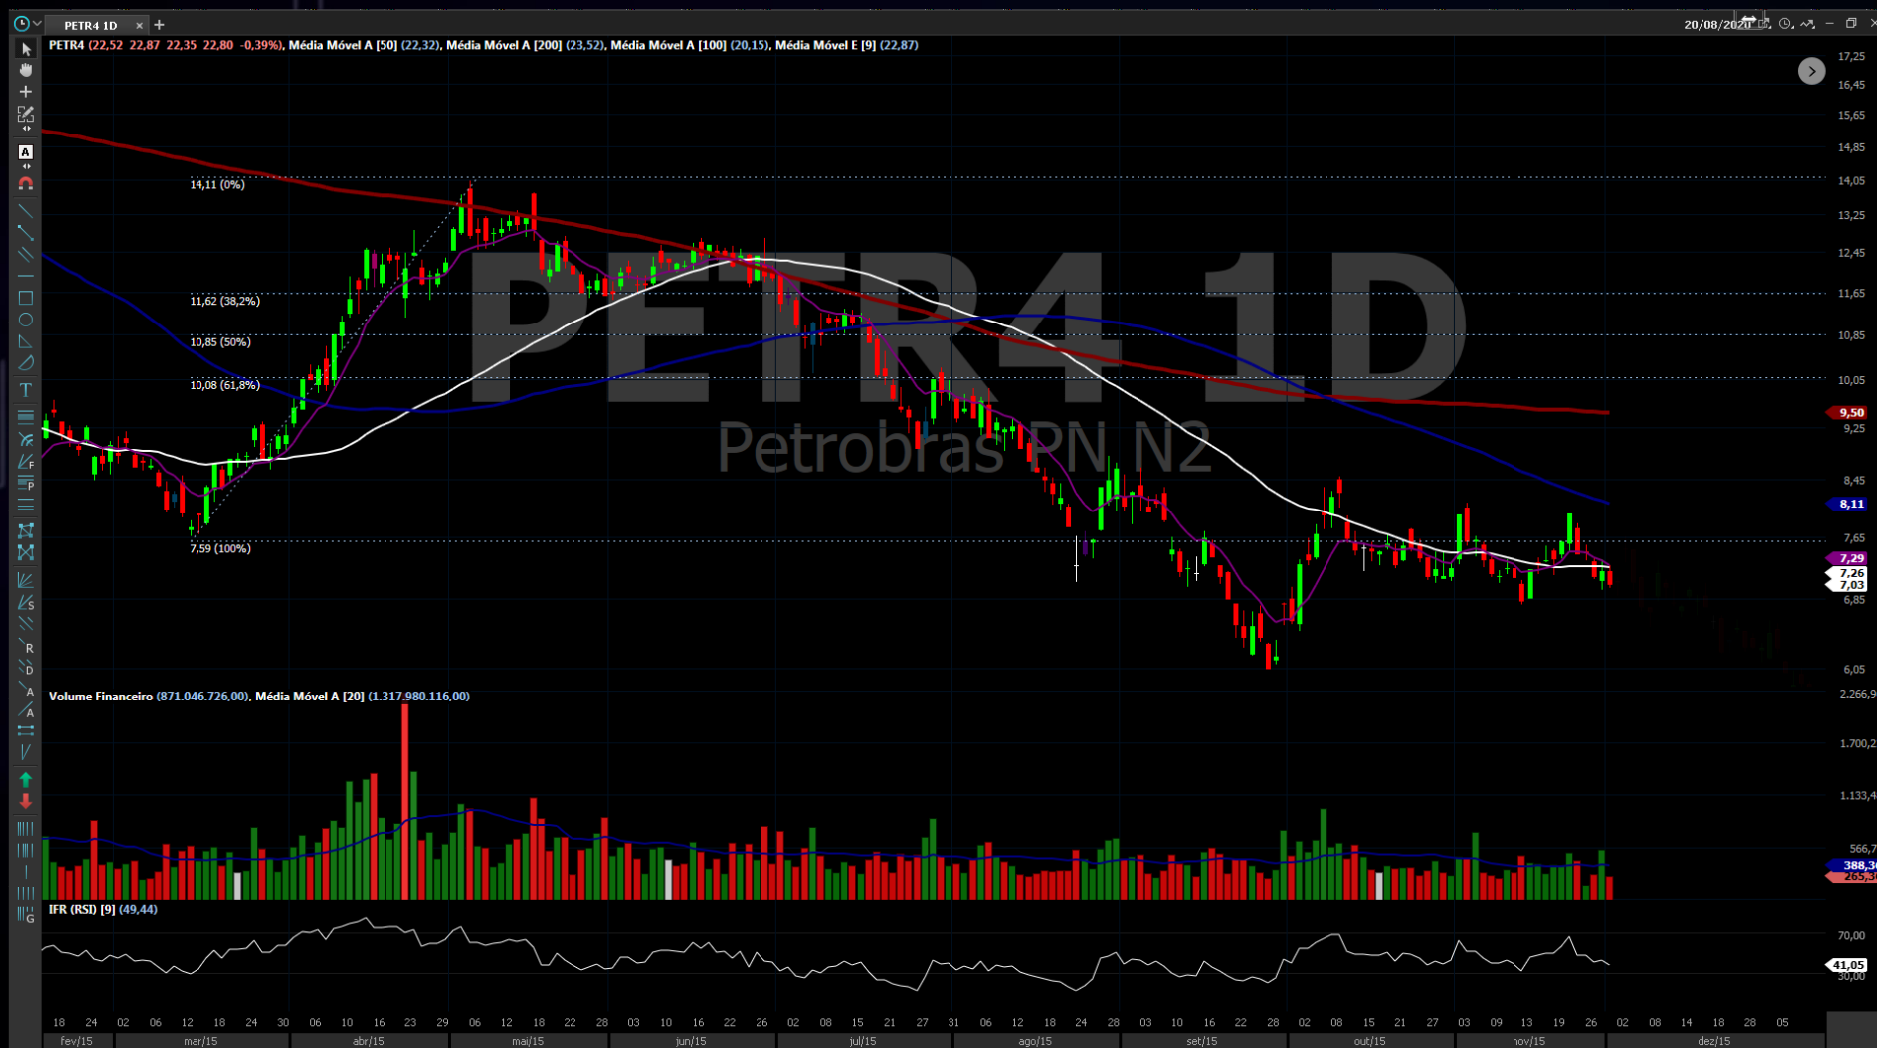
PETR4 1D
20/08/2020
PETR4 (22,52 22,87 22,35 22,80 -0,39%), Média Móvel A [50] (22,32), Média Móvel A [200] (23,52), Média Móvel A [100] (20,15), Média Móvel E [9] (22,87)

PETR4 1D
Petrobras PN N2

14,11 (0%)
11,62 (38,2%)
10,85 (50%)
10,08 (61,8%)
7,59 (100%)

17,25
16,45
15,65
14,85
14,05
13,25
12,45
11,65
10,85
10,05
9,50
9,25
8,45
8,11
7,65
7,29
7,26
7,03
6,85
6,05

Volume Financeiro (871.046.726,00), Média Móvel A [20] (1.317.980.116,00)
2.266,9
1.700,2
1.133,4
566,7
388,3
265,3

IFR (RSI) [9] (49,44)
70,00
41,05
30,00

18 24 02 06 12 18 24 30 06 10 16 23 29 06 12 18 22 28 03 10 16 22 26 02 08 15 21 27 31 06 12 18 24 28 03 10 16 22 28 02 08 15 21 27 03 09 13 19 26 02 08 14 18 28 05
fev/15 mar/15 abr/15 mai/15 jun/15 jul/15 ago/15 set/15 out/15 nov/15 dez/15